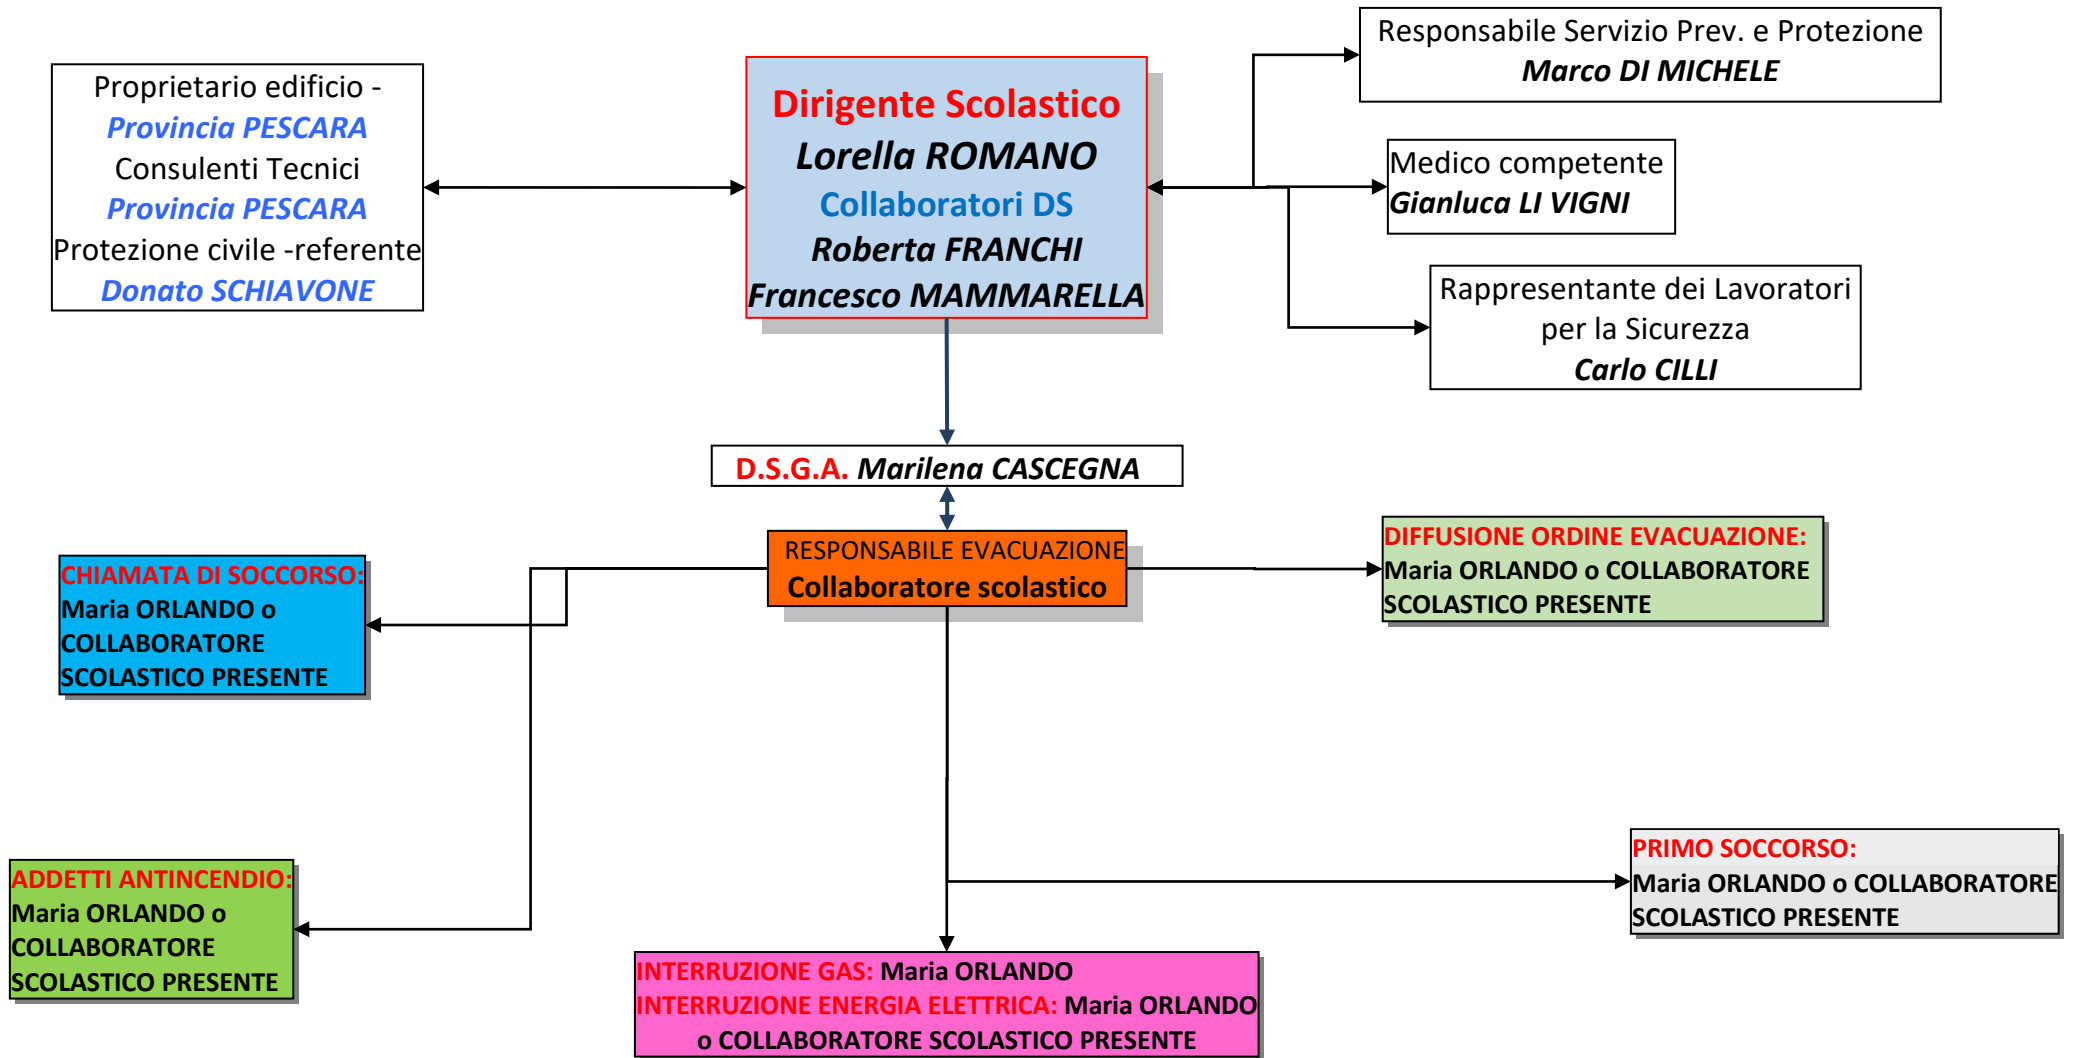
Proprietario edificio -
Provincia PESCARA
Consulenti Tecnici
Provincia PESCARA
Protezione civile -referente
Donato SCHIAVONE

Dirigente Scolastico
Lorella ROMANO
Collaboratori DS
Roberta FRANCHI
Francesco MAMMARELLA

Responsabile Servizio Prev. e Protezione
Marco DI MICHELE

Medico competente
Gianluca LI VIGNI

Rappresentante dei Lavoratori per la Sicurezza
Carlo CILLI

D.S.G.A. Marilena CASCEGNA

RESPONSABILE EVACUAZIONE
Collaboratore scolastico

CHIAMATA DI SOCCORSO:
Maria ORLANDO o COLLABORATORE SCOLASTICO PRESENTE

DIFFUSIONE ORDINE EVACUAZIONE:
Maria ORLANDO o COLLABORATORE SCOLASTICO PRESENTE

ADDETTI ANTINCENDIO:
Maria ORLANDO o COLLABORATORE SCOLASTICO PRESENTE

PRIMO SOCCORSO:
Maria ORLANDO o COLLABORATORE SCOLASTICO PRESENTE

INTERRUZIONE GAS: Maria ORLANDO
INTERRUZIONE ENERGIA ELETTRICA: Maria ORLANDO o COLLABORATORE SCOLASTICO PRESENTE